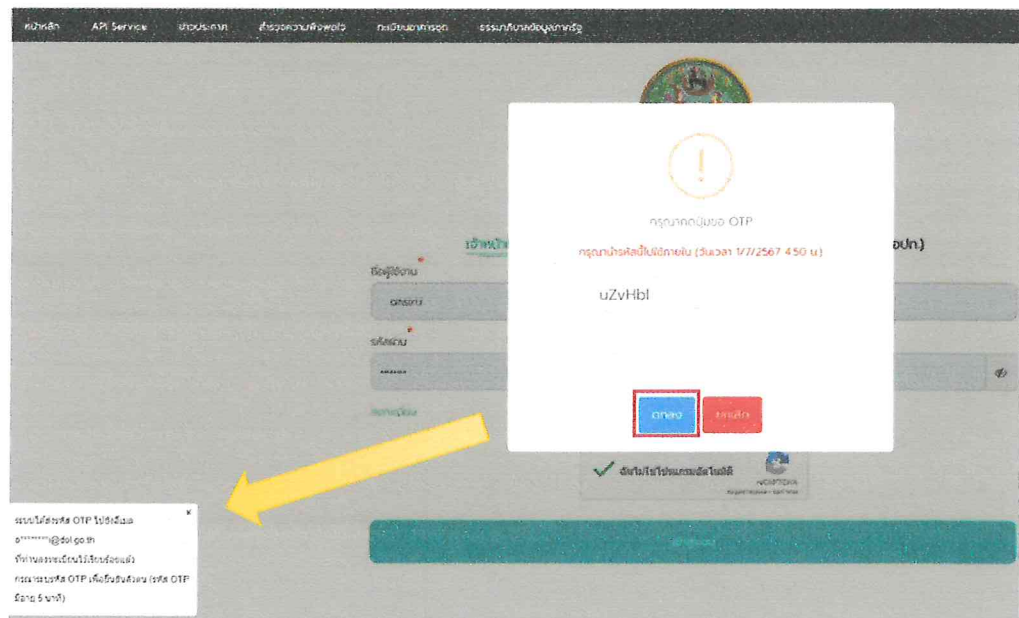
หน้าหลัก API Service ข่าวประกาศ สำรวจความพึงพอใจ ทะเบียนอาคารชุด ธรรมาภิบาลข้อมูลภาครัฐ

เจ้าหน้า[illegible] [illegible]อปท.)

ชื่อผู้ใช้งาน
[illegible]

รหัสผ่าน
******

ลืมรหัสผ่าน

!

กรุณากดปุ่มขอ OTP

กรุณานำรหัสนี้ไปใช้ภายใน (วันเวลา 1/7/2567 4:50 น.)

uZvHbl

ตกลง ยกเลิก

ฉันไม่ใช่โปรแกรมอัตโนมัติ
reCAPTCHA
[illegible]

เข้าสู่ระบบ

×
ระบบได้ส่งรหัส OTP ไปยังอีเมล o********@dol.go.th ที่ท่านลงทะเบียนไว้เรียบร้อยแล้ว กรุณากรอกรหัส OTP เพื่อยืนยันตัวตน (รหัส OTP มีอายุ 5 นาที)